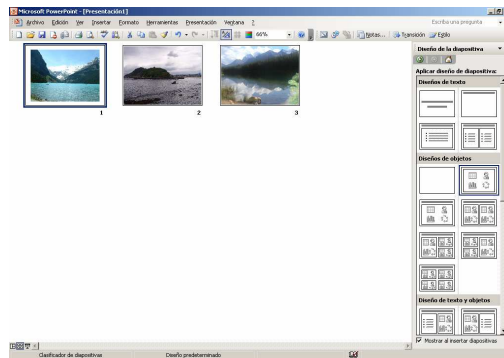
Microsoft PowerPoint - [Presentación1]

Archivo Edición Ver Insertar Formato Herramientas Presentación Ventana ?

Escriba una pregunta

66%

Notas... Transición Estilo

Diseño de la diapositiva

Aplicar diseño de diapositiva:

Diseños de texto

Diseños de objetos

Diseño de texto y objetos

Mostrar al insertar diapositivas

1

2

3

Clasificador de diapositivas

Diseño predeterminado